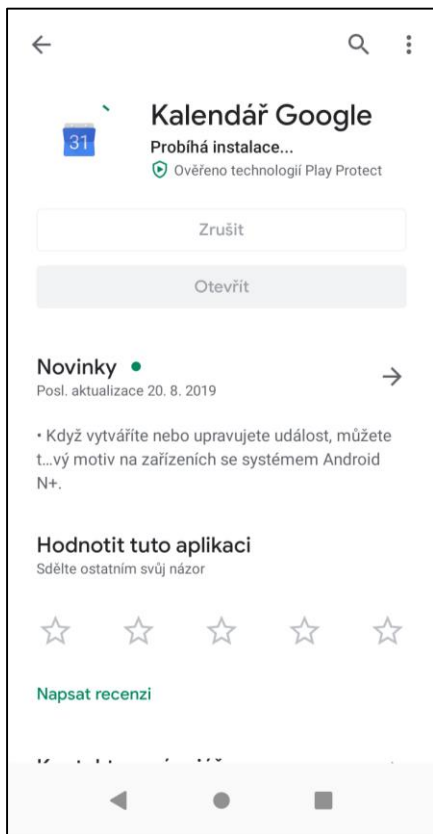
31

Kalendář Google
Probíhá instalace...
Ověřeno technologií Play Protect

Zrušit

Otevřít

Novinky
Posl. aktualizace 20. 8. 2019

• Když vytváříte nebo upravujete událost, můžete t…vý motiv na zařízeních se systémem Android N+.

Hodnotit tuto aplikaci
Sdělte ostatním svůj názor

Napsat recenzi

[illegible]